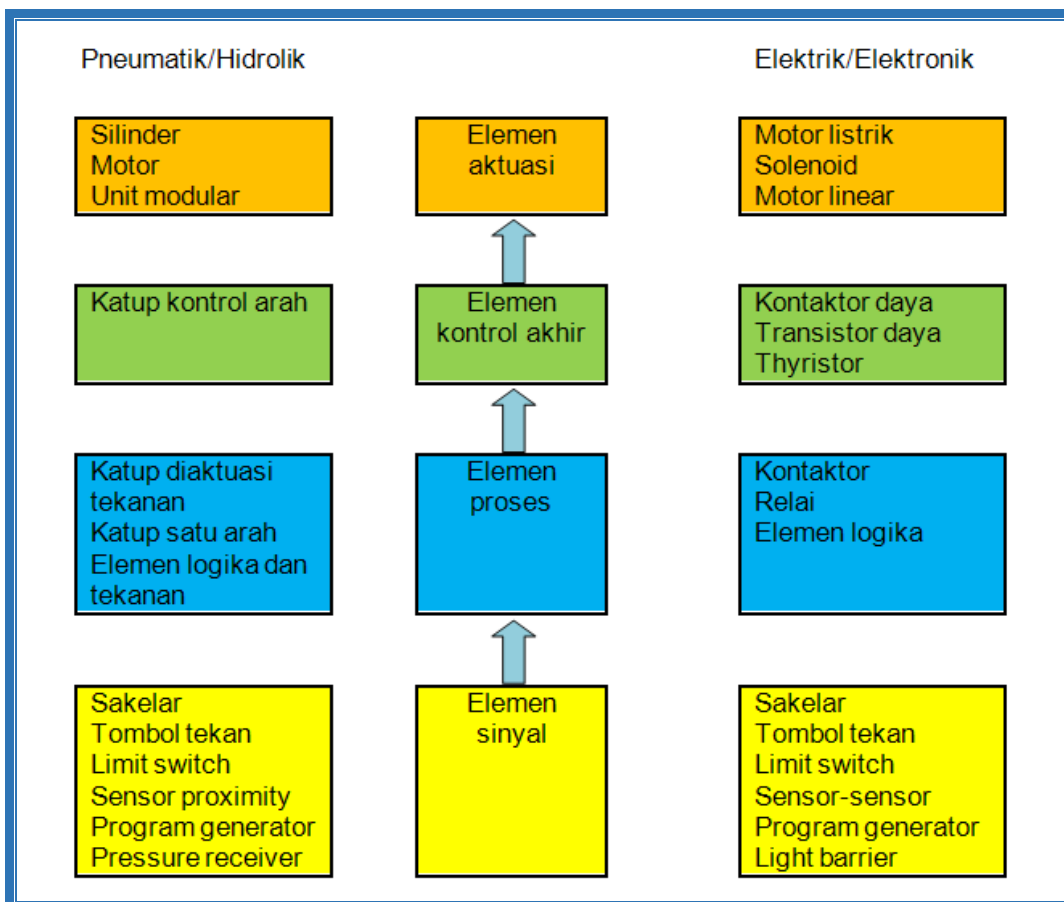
Pneumatik/Hidrolik

Elektrik/Elektronik

Silinder
Motor
Unit modular

Elemen
aktuasi

Motor listrik
Solenoid
Motor linear

Katup kontrol arah

Elemen
kontrol akhir

Kontaktor daya
Transistor daya
Thyristor

Katup diaktuasi tekanan
Katup satu arah
Elemen logika dan tekanan

Elemen
proses

Kontaktor
Relai
Elemen logika

Sakelar
Tombol tekan
Limit switch
Sensor proximity
Program generator
Pressure receiver

Elemen
sinyal

Sakelar
Tombol tekan
Limit switch
Sensor-sensor
Program generator
Light barrier